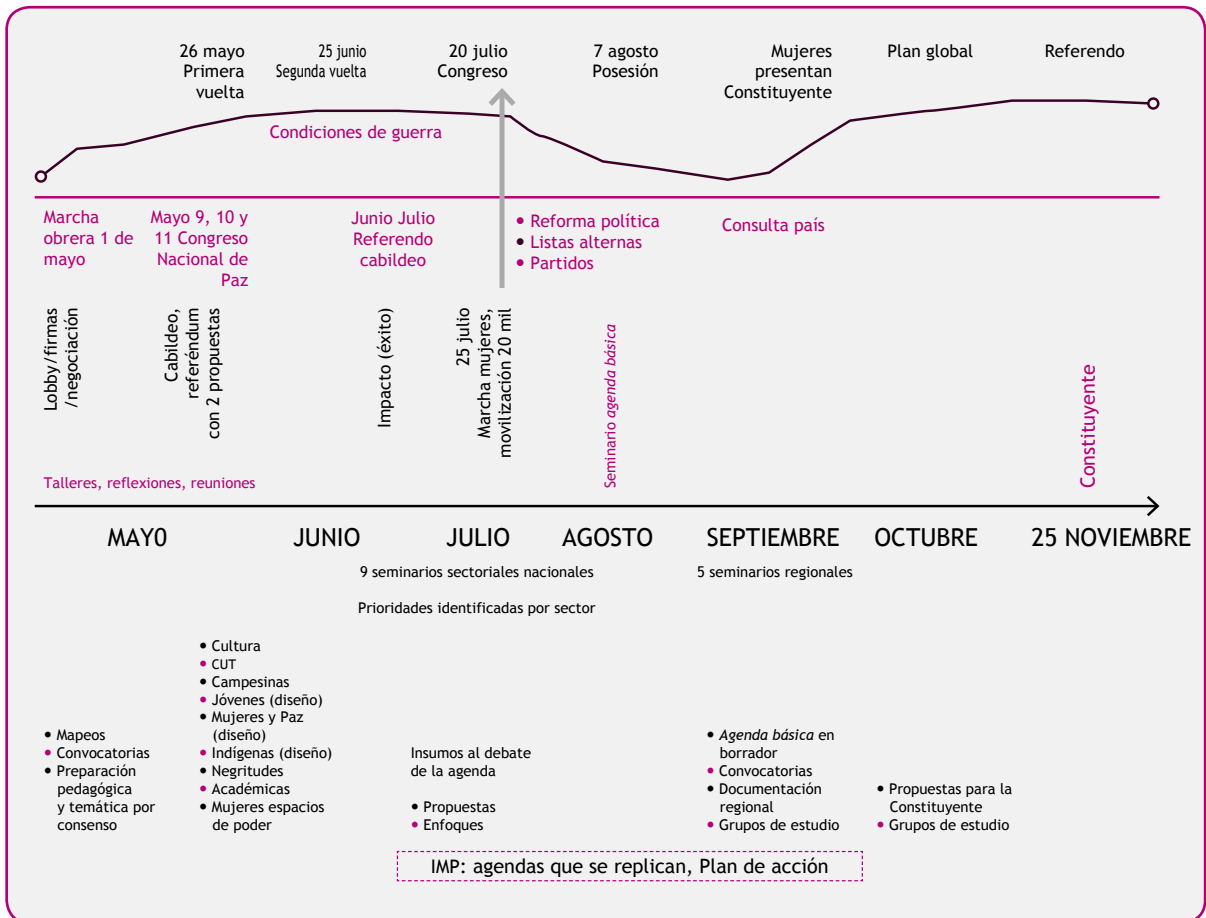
26 mayo Primera vuelta

25 junio Segunda vuelta

20 julio Congreso

7 agosto Posesión

Mujeres presentan Constituyente

Plan global

Referendo

Condiciones de guerra

Marcha obrera 1 de mayo

Mayo 9, 10 y 11 Congreso Nacional de Paz

Junio Julio Referendo cabildeo

• Reforma política
• Listas alternas
• Partidos

Consulta país

Lobby/firmas /negociación

Cabildeo, referéndum con 2 propuestas

Impacto (éxito)

25 julio Marcha mujeres, movilización 20 mil

Seminario *agenda básica*

Constituyente

Talleres, reflexiones, reuniones

MAY0

JUNIO

JULIO

AGOSTO

SEPTIEMBRE

OCTUBRE

25 NOVIEMBRE

9 seminarios sectoriales nacionales

Prioridades identificadas por sector

5 seminarios regionales

• Cultura
• CUT
• Campesinas
• Jóvenes (diseño)
• Mujeres y Paz (diseño)
• Indígenas (diseño)
• Negritudes
• Académicas
• Mujeres espacios de poder

• Mapeos
• Convocatorias
• Preparación pedagógica y temática por consenso

Insumos al debate de la agenda

• Propuestas
• Enfoques

• *Agenda básica* en borrador
• Convocatorias
• Documentación regional
• Grupos de estudio

• Propuestas para la Constituyente
• Grupos de estudio

IMP: agendas que se replican, Plan de acción